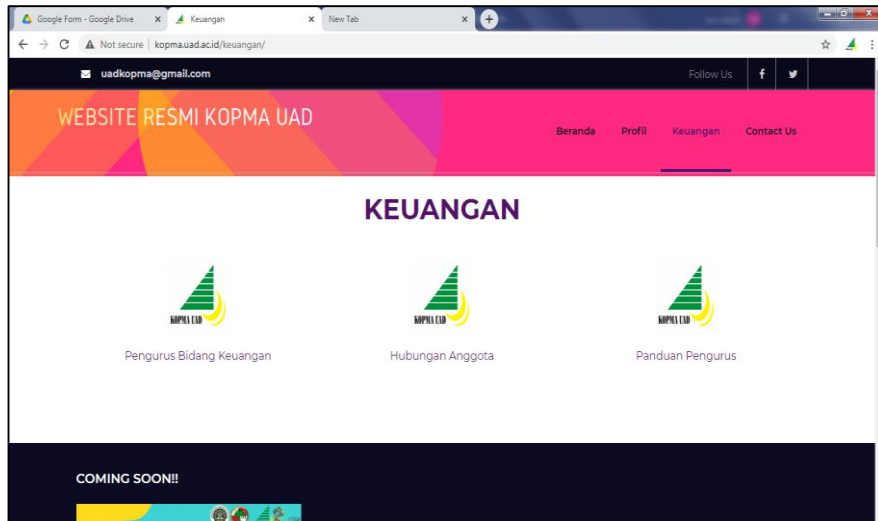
Google Form - Google Drive × Keuangan × New Tab × +

Not secure | kopma.uad.ac.id/keuangan/

uadkopma@gmail.com

Follow Us f

WEBSITE RESMI KOPMA UAD

Beranda Profil Keuangan Contact Us

KEUANGAN

KOPMA UAD

Pengurus Bidang Keuangan

KOPMA UAD

Hubungan Anggota

KOPMA UAD

Panduan Pengurus

COMING SOON!!